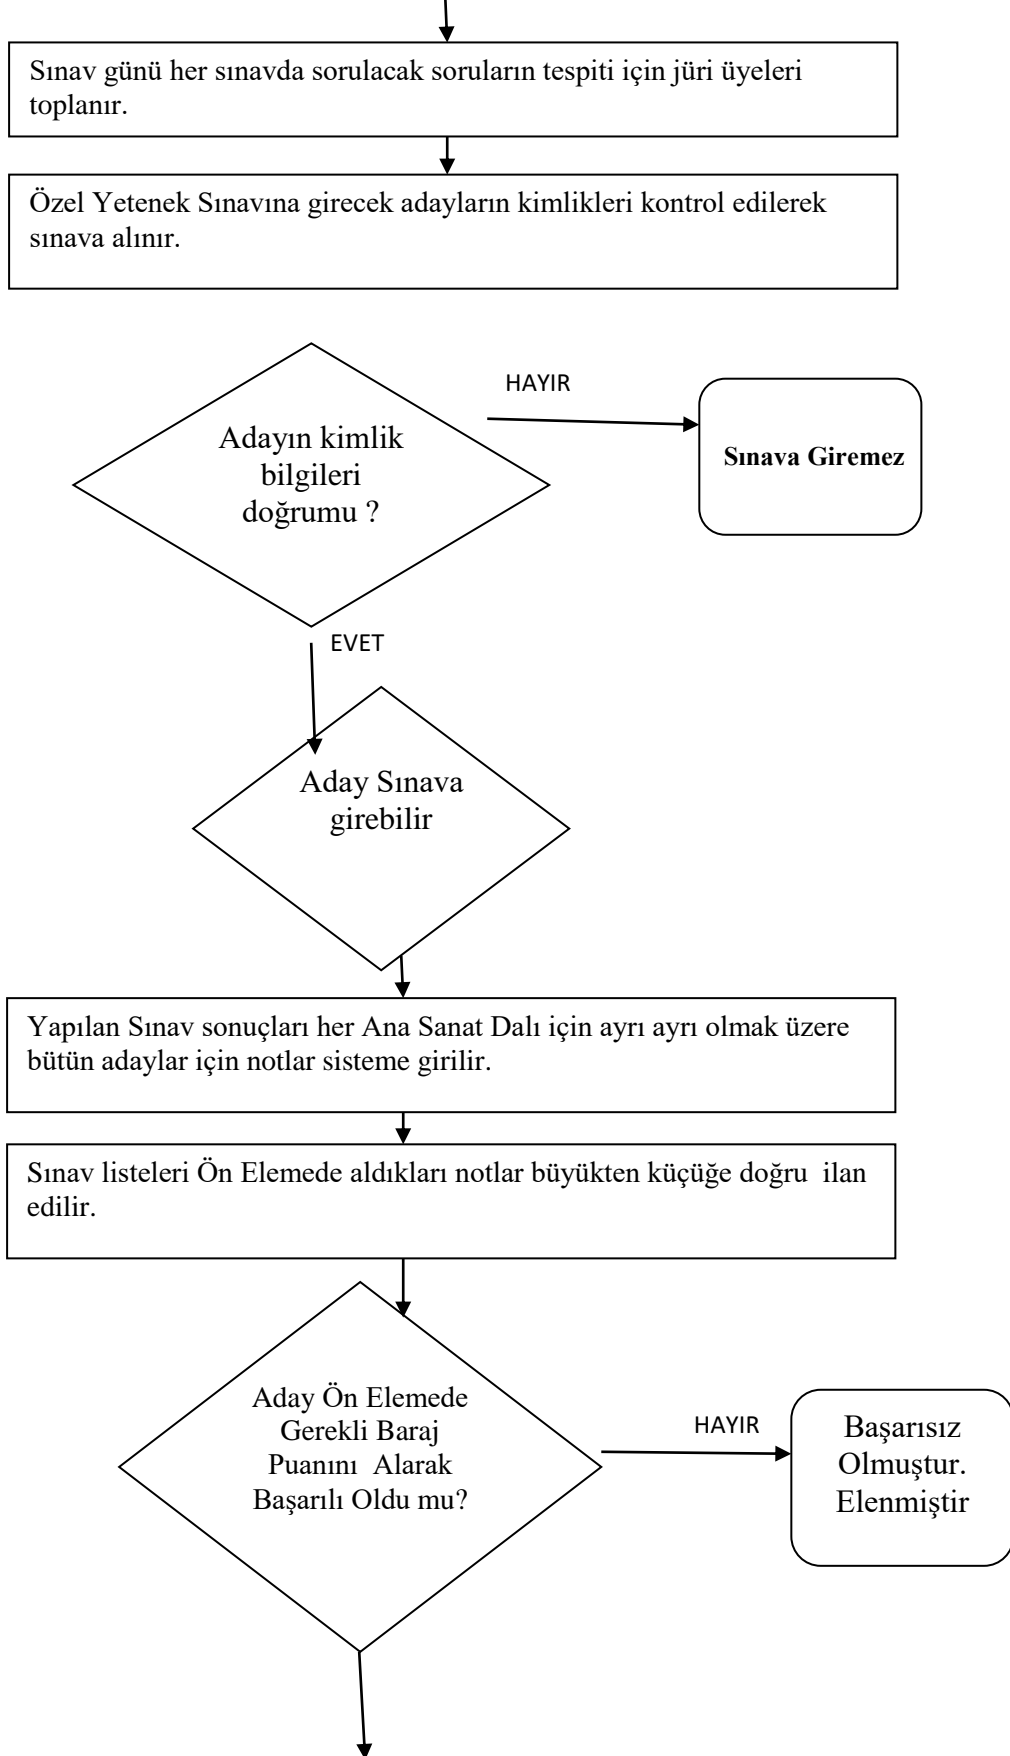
Sınav günü her sınavda sorulacak soruların tespiti için jüri üyeleri toplanır.

Özel Yetenek Sınavına girecek adayların kimlikleri kontrol edilerek sınava alınır.

Adayın kimlik bilgileri doğrumu ?

HAYIR

Sınava Giremez

EVET

Aday Sınava girebilir

Yapılan Sınav sonuçları her Ana Sanat Dalı için ayrı ayrı olmak üzere bütün adaylar için notlar sisteme girilir.

Sınav listeleri Ön Elemede aldıkları notlar büyükten küçüğe doğru ilan edilir.

Aday Ön Elemede Gerekli Baraj Puanını Alarak Başarılı Oldu mu?

HAYIR

Başarısız Olmuştur. Elenmiştir